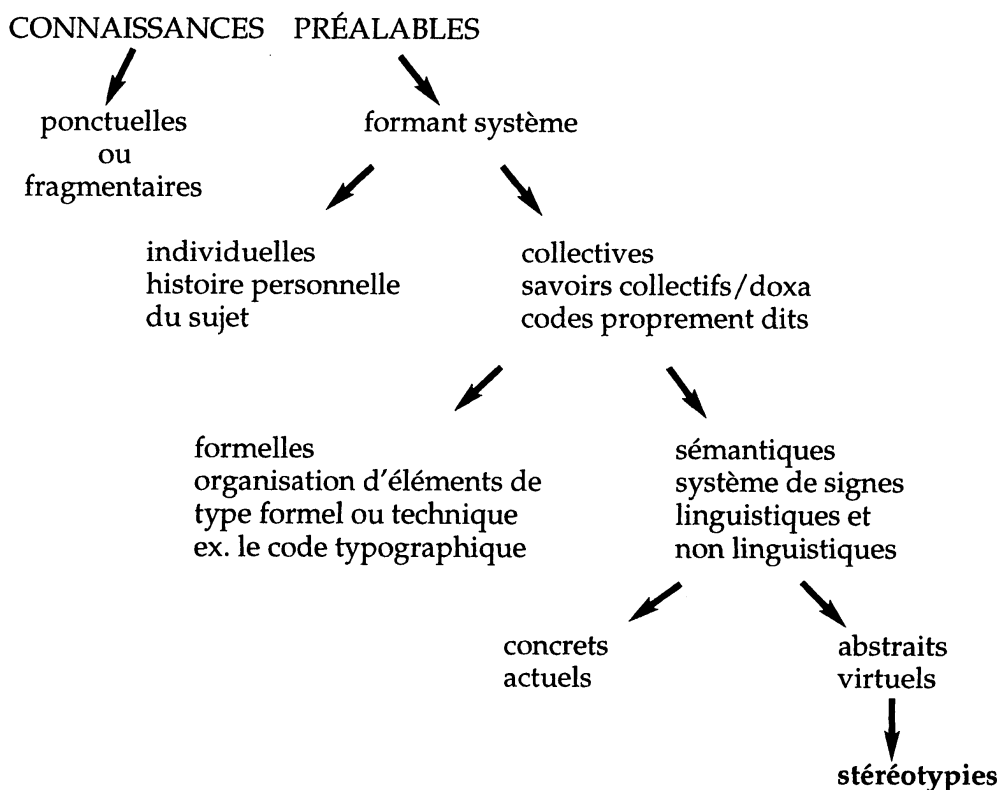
CONNAISSANCES PRÉALABLES

ponctuelles
ou
fragmentaires

formant système

individuelles
histoire personnelle
du sujet

collectives
savoirs collectifs/doxa
codes proprement dits

formelles
organisation d'éléments de
type formel ou technique
ex. le code typographique

sémantiques
système de signes
linguistiques et
non linguistiques

concrets
actuels

abstraits
virtuels

stéréotypies